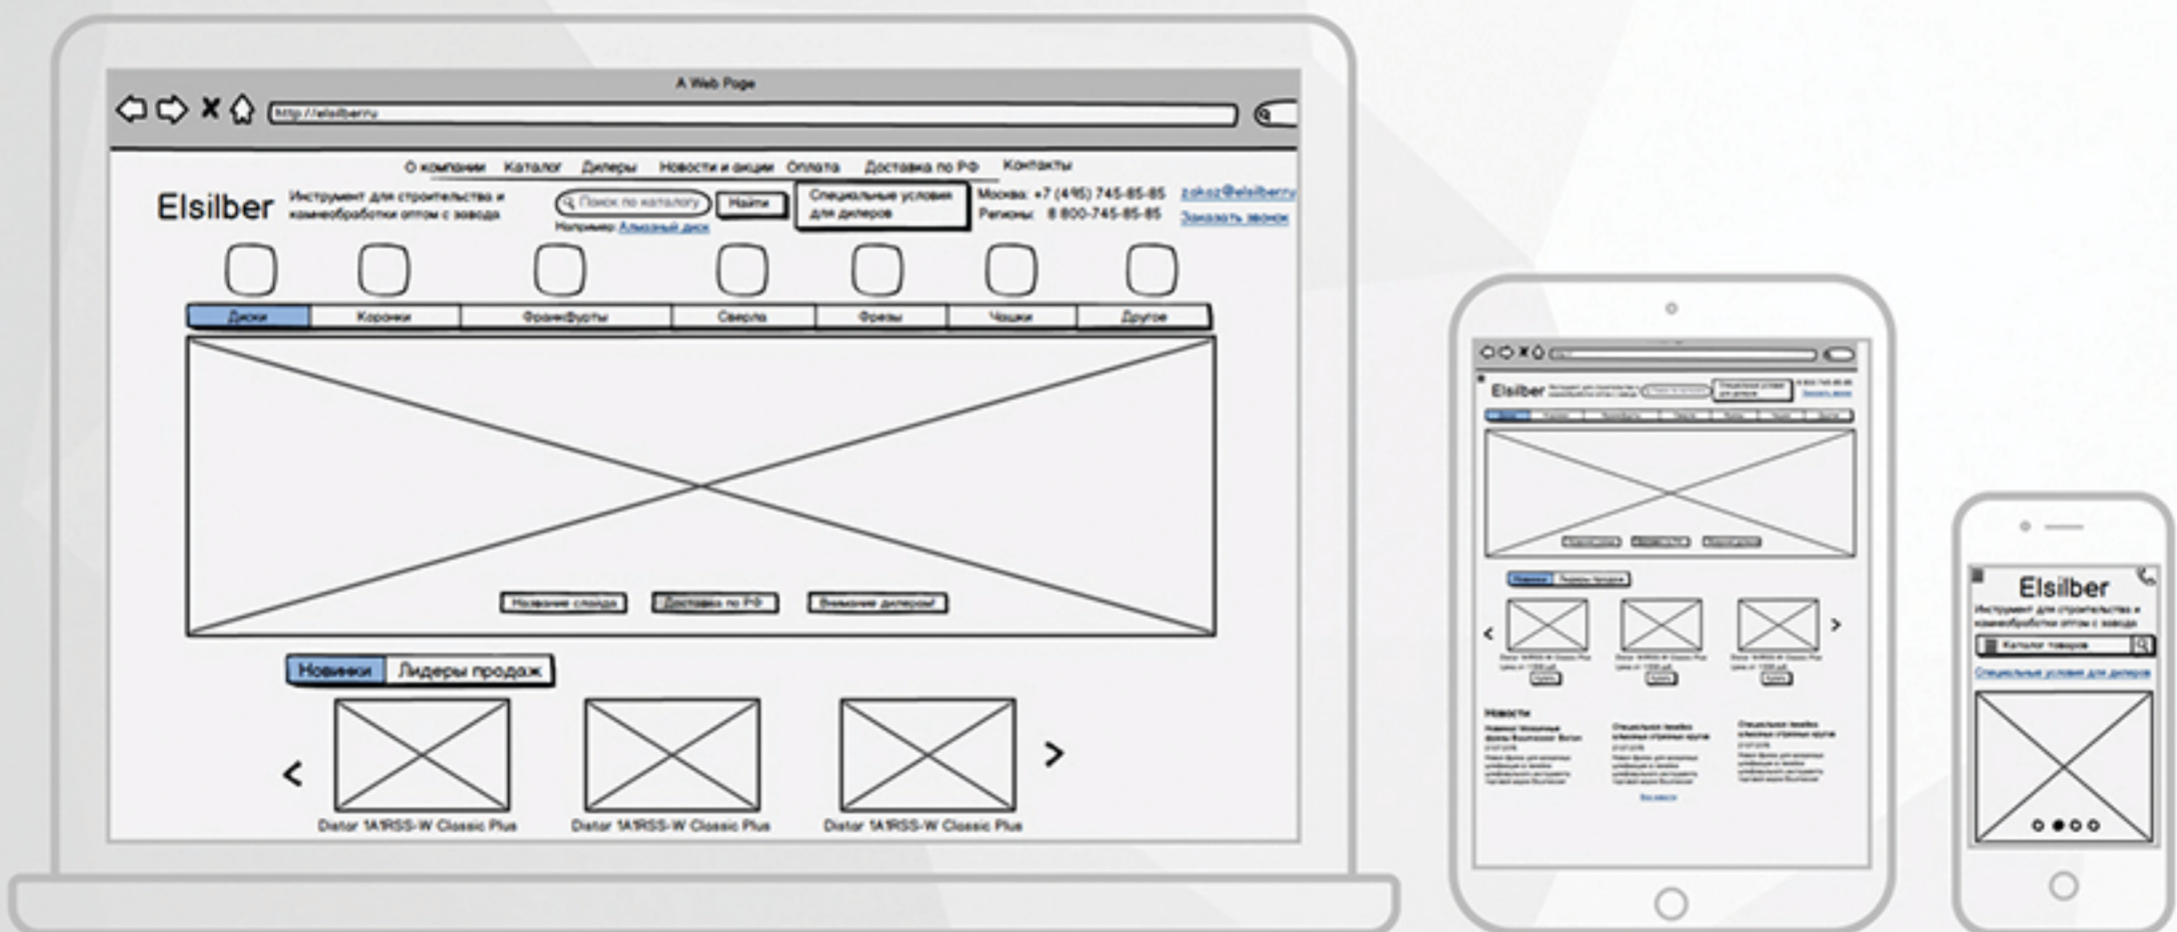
A Web Page

http://elsilber.ru

О компании Каталог Дилеры Новости и акции Оплата Доставка по РФ Контакты

Elsilber

Инструмент для строительства и камнеобработки оптом с завода

Поиск по каталогу

Найти

Например: Алмазный диск

Специальные условия для дилеров

Москва: +7 (495) 745-85-85
Регионы: 8 800-745-85-85

zakaz@elsilber.ru
Заказать звонок

Диски | Коронки | Франкфурты | Сверла | Фрезы | Чашки | Другое

Название слайда | Доставка по РФ | Внимание дилеров!

Новинки | Лидеры продаж

Distar 1A1RSS-W Classic Plus
Distar 1A1RSS-W Classic Plus
Distar 1A1RSS-W Classic Plus

Elsilber

Новости

Elsilber

Инструмент для строительства и камнеобработки оптом с завода

Каталог товаров

Специальные условия для дилеров